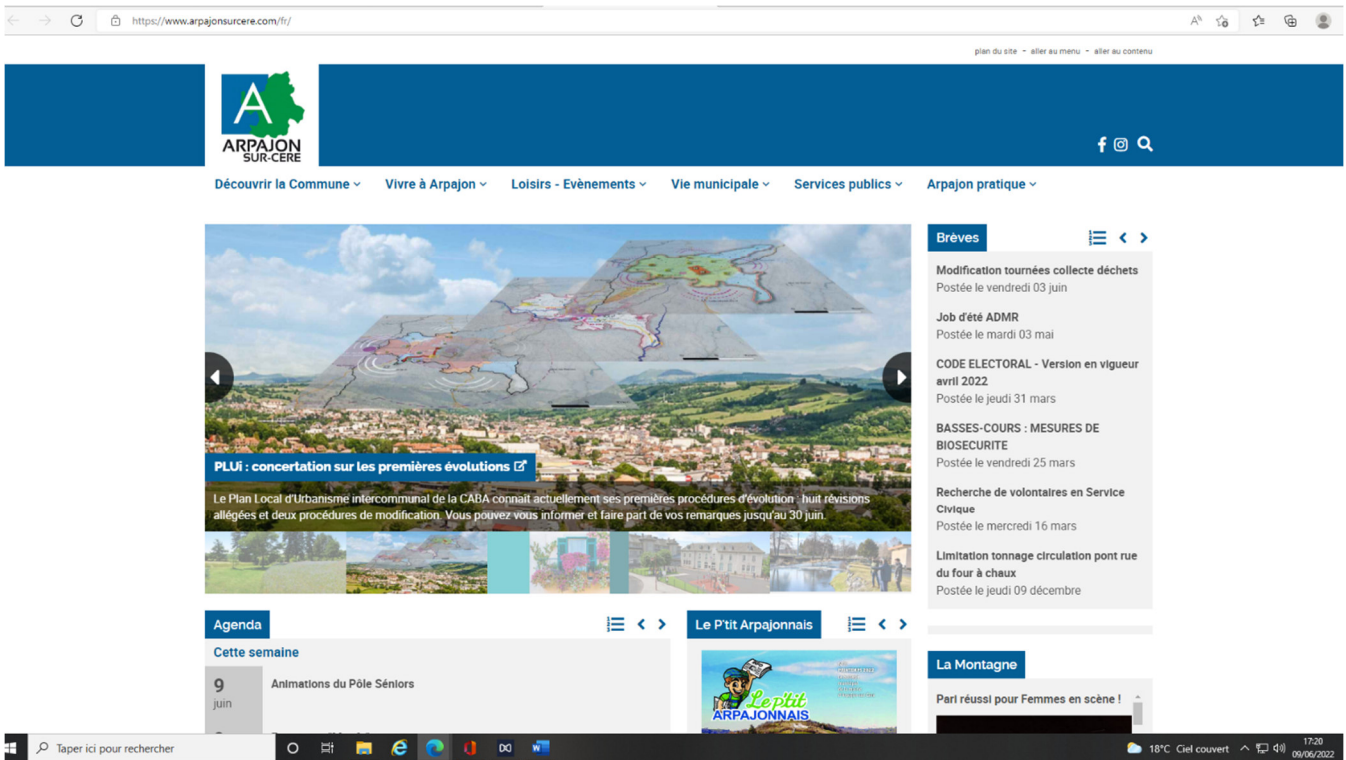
https://www.arpajonsurcere.com/fr/

plan du site - aller au menu - aller au contenu

ARPAJON SUR-CERE

Découvrir la Commune Vivre à Arpajon Loisirs - Evènements Vie municipale Services publics Arpajon pratique

PLUi : concertation sur les premières évolutions

Le Plan Local d'Urbanisme intercommunal de la CABA connait actuellement ses premières procédures d'évolution : huit révisions allégées et deux procédures de modification. Vous pouvez vous informer et faire part de vos remarques jusqu'au 30 juin.

Brèves

Modification tournées collecte déchets
Postée le vendredi 03 juin

Job d'été ADMR
Postée le mardi 03 mai

CODE ELECTORAL - Version en vigueur avril 2022
Postée le jeudi 31 mars

BASSES-COURS : MESURES DE BIOSECURITE
Postée le vendredi 25 mars

Recherche de volontaires en Service Civique
Postée le mercredi 16 mars

Limitation tonnage circulation pont rue du four à chaux
Postée le jeudi 09 décembre

Agenda

Cette semaine

9 juin
Animations du Pôle Séniors

Le P'tit Arpajonnais

Le p'tit ARPAJONNAIS

La Montagne

Pari réussi pour Femmes en scène !

Taper ici pour rechercher

18°C Ciel couvert 17:20 09/06/2022